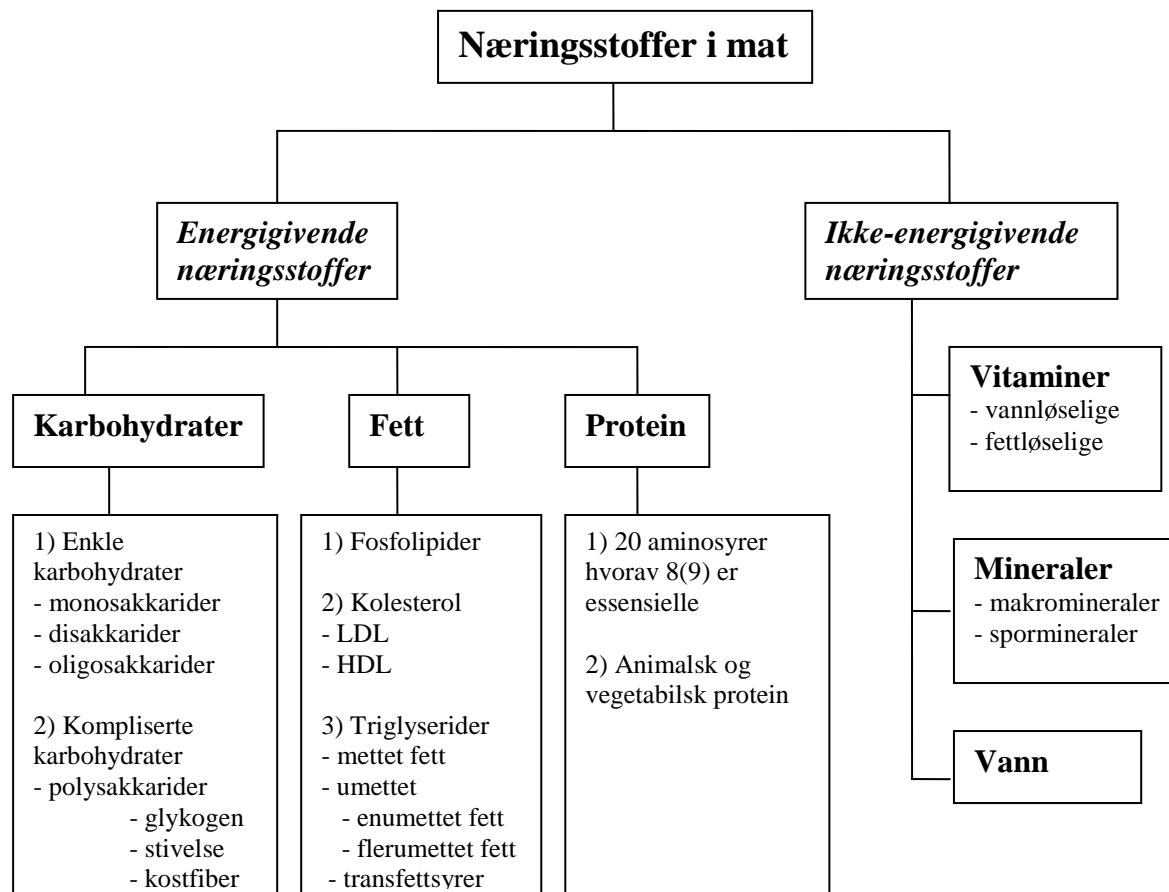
Næringsstoffer i mat

Energigivende næringsstoffer

Ikke-energigivende næringsstoffer

Karbohydrater

Fett

Protein

1) Enkle karbohydrater
- monosakkarider
- disakkarider
- oligosakkarider

2) Kompliserte karbohydrater
- polysakkarider
- glykogen
- stivelse
- kostfiber

1) Fosfolipider

2) Kolesterol
- LDL
- HDL

3) Triglyserider
- mettet fett
- umettet
- enumettet fett
- flerumettet fett
- transfettsyrer

1) 20 aminosyrer hvorav 8(9) er essensielle

2) Animalsk og vegetabilsk protein

Vitaminer
- vannløselige
- fettløselige

Mineraler
- makromineraler
- spormineraler

Vann